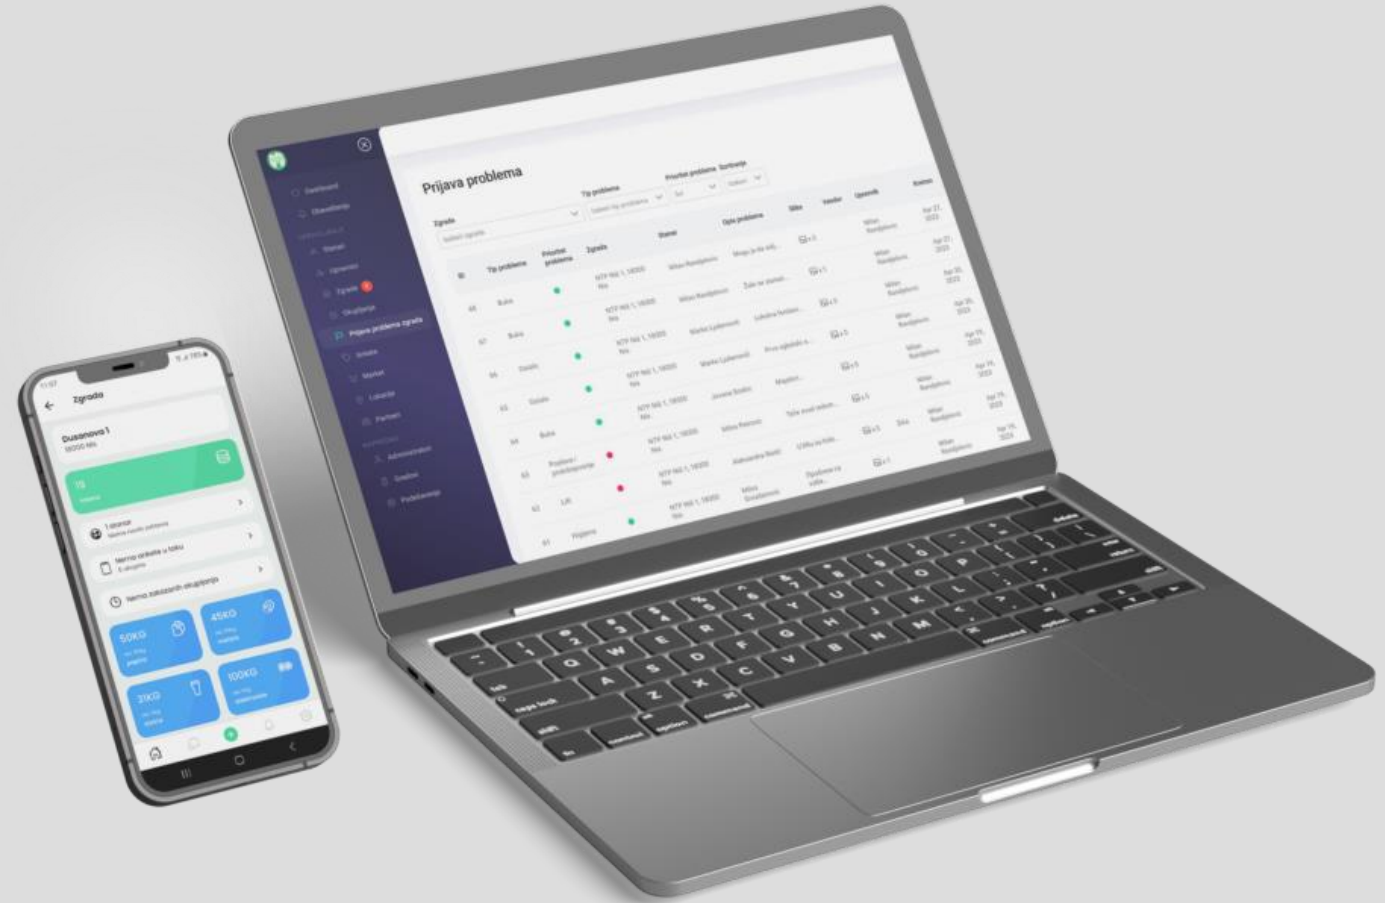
Prijava problema

Zgrada
Tip problema
Prioritet problema
Sortiranje

| ID | Tip problema | Prioritet problema | Zgrada | Stanar | Opis problema | Slika | Vendor | Upravnik | Kreiran |
|---|---|---|---|---|---|---|---|---|---|
| 68 | Buka | | NTP Niš 1, 18000 Nis | Milan Randjelovic | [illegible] | | | Milan Randjelovic | Apr 27, 2023 |
| 67 | Buka | | NTP Niš 1, 18000 Nis | Milan Randjelovic | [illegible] | | | Milan Randjelovic | Apr 27, 2023 |
| 66 | Ostalo | | NTP Niš 1, 18000 Nis | Marko Ljubenović | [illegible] | | | Milan Randjelovic | Apr 20, 2023 |
| 65 | Ostalo | | NTP Niš 1, 18000 Nis | Marko Ljubenović | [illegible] | | | Milan Randjelovic | Apr 20, 2023 |
| 64 | Buka | | NTP Niš 1, 18000 Nis | Jovana Stošić | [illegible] | | | Milan Randjelovic | Apr 19, 2023 |
| 63 | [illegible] | | NTP Niš 1, 18000 Nis | Miloš Rakočević | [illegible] | | Šiki | Milan Randjelovic | Apr 19, 2023 |
| 62 | Lift | | NTP Niš 1, 18000 Nis | Aleksandra Đorđević | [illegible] | | | Milan Randjelovic | Apr 19, 2023 |
| 61 | Higijena | | NTP Niš 1, 18000 Nis | Miloš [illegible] | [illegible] | | | | |

Zgrada
Dusanova 1
18000 Nis

75
1 stanar
Nemo ankete u toku
Nemo zakazanih okupljanja
50KG
45KG
31KG
100KG